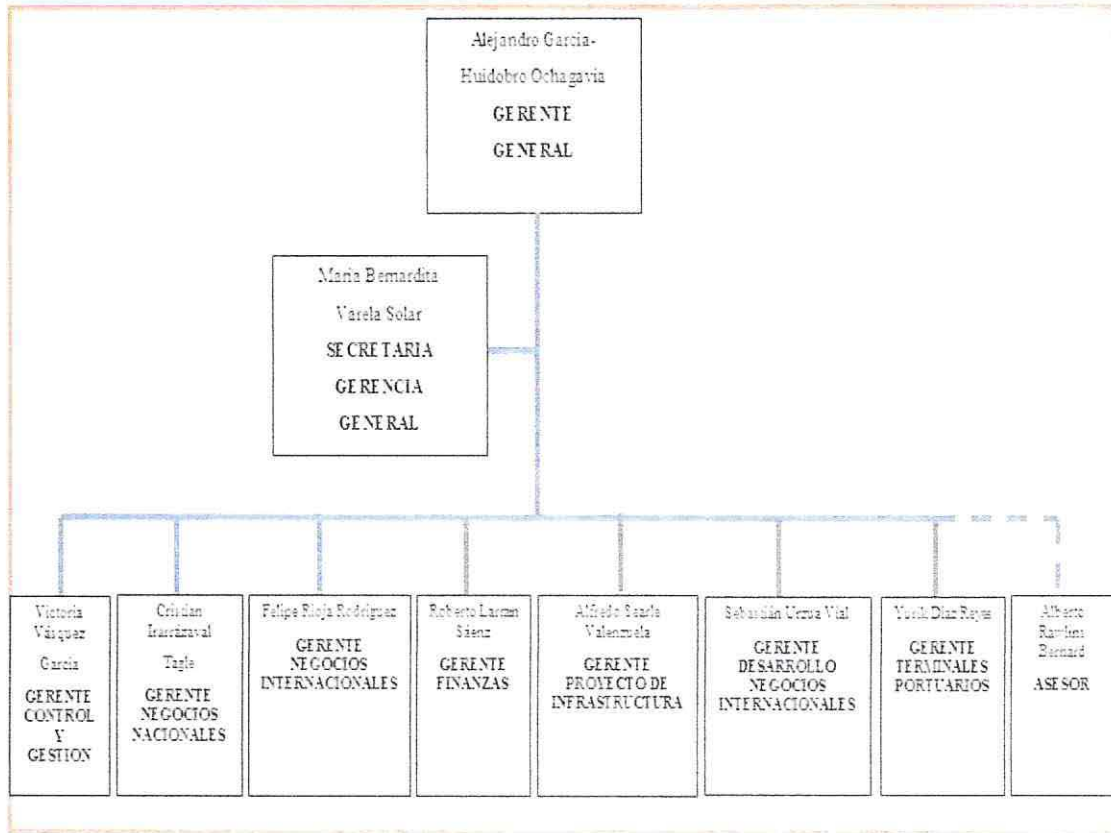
Alejandro Garcia-Huidobro Ochagavia
GERENTE GENERAL

Maria Bernardita Varela Solar
SECRETARIA GERENCIA GENERAL

Victoria Vásquez García
GERENTE CONTROL Y GESTION

Cristian Irarrázaval Tagle
GERENTE NEGOCIOS NACIONALES

Felipe Rioja Rodríguez
GERENTE NEGOCIOS INTERNACIONALES

Roberto Larraın Sáenz
GERENTE FINANZAS

Alfredo Searle Valenzuela
GERENTE PROYECTO DE INFRAESTRUCTURA

Sebastián Urzua Vial
GERENTE DESARROLLO NEGOCIOS INTERNACIONALES

Yerik Diaz Reyes
GERENTE TERMINALES PORTUARIOS

Alberto Rawlins Bernard
ASESOR